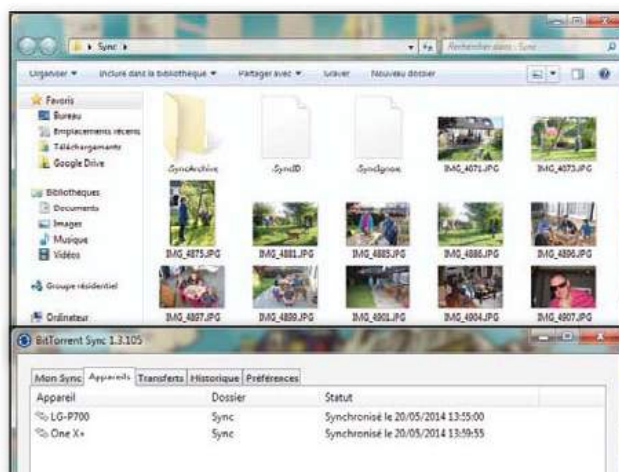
Sync

Rechercher dans : Sync

Organiser ▾ Inclure dans la bibliothèque ▾ Partager avec ▾ Graver Nouveau dossier

Favoris
Bureau
Emplacements récents
Téléchargements
Google Drive

Bibliothèques
Documents
Images
Musique
Vidéos

Groupe résidentiel

Ordinateur

.SyncArchive
.SyncID
.SyncIgnore
IMG_4871.JPG
IMG_4873.JPG
IMG_4875.JPG
IMG_4881.JPG
IMG_4885.JPG
IMG_4886.JPG
IMG_4896.JPG
IMG_4897.JPG
IMG_4899.JPG
IMG_4901.JPG
IMG_4904.JPG
IMG_4907.JPG

BitTorrent Sync 1.3.105

Mon Sync | Appareils | Transferts | Historique | Préférences

| Appareil | Dossier | Statut |
|---|---|---|
| LG-P700 | Sync | Synchronisé le 20/05/2014 13:55:00 |
| One X+ | Sync | Synchronisé le 20/05/2014 13:59:55 |